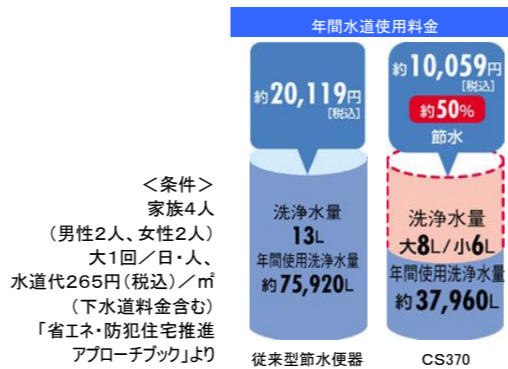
年間水道使用料金

＜条件＞
家族4人
（男性2人、女性2人）
大1回／日・人、
水道代265円（税込）／㎡
（下水道料金含む）
「省エネ・防犯住宅推進アプローチブック」より

約20,119円［税込］

洗浄水量
13L
年間使用洗浄水量
約75,920L

従来型節水便器

約10,059円［税込］
約50%
節水

洗浄水量
大8L／小6L
年間使用洗浄水量
約37,960L

CS370